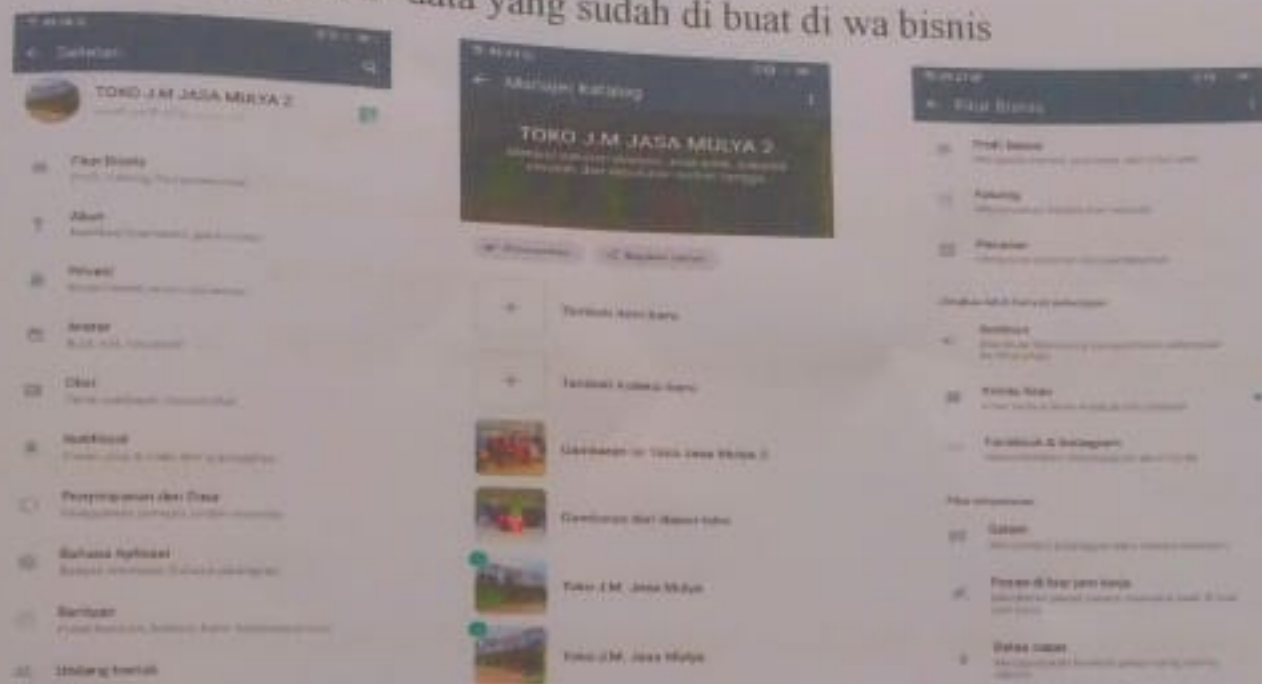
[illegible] data yang sudah di buat di wa bisnis

Setelan
TOKO J.M JASA MULYA 2
Fitur Bisnis
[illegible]
Akun
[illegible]
Privasi
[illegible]
Avatar
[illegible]
Chat
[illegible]
Notifikasi
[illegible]
Penyimpanan dan Data
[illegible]
Bahasa Aplikasi
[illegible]
Bantuan
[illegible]
Undang teman

Manajer katalog
TOKO J.M JASA MULYA 2
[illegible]
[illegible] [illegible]
Tambah item baru
Tambah koleksi baru
Gambaran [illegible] Toko Jasa Mulya 2
Gambaran dari dalam toko
Toko J.M. Jasa Mulya
Toko J.M. Jasa Mulya

Fitur Bisnis
Profil bisnis
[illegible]
Katalog
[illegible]
Pesanan
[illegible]
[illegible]
Iklankan
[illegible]
Kirimkan
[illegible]
Facebook & Instagram
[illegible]
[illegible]
Salam
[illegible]
Pesan di luar jam kerja
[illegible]
Balasan cepat
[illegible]